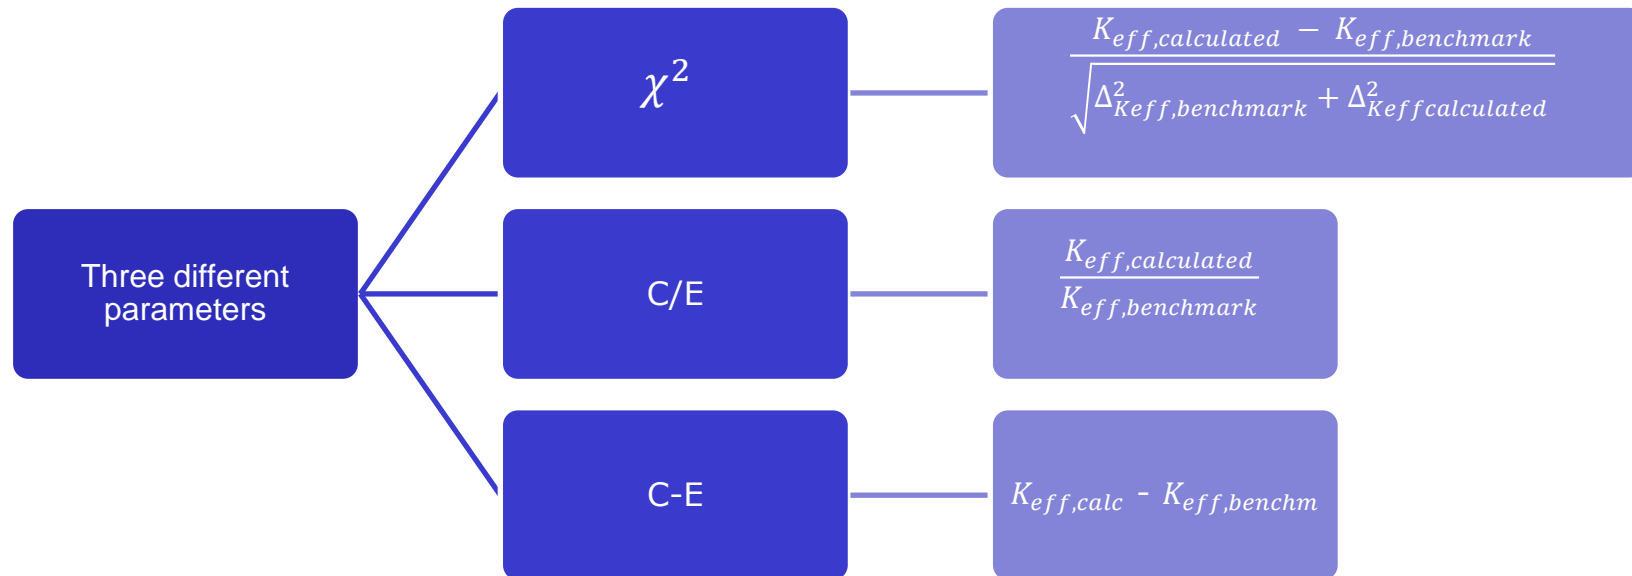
Three different parameters

$\chi^2$

$\frac{K_{eff,calculated} - K_{eff,benchmark}}{\sqrt{\Delta^2_{Keff,benchmark} + \Delta^2_{Keffcalculated}}}$

C/E

$\frac{K_{eff,calculated}}{K_{eff,benchmark}}$

C-E

$K_{eff,calc}$ - $K_{eff,benchm}$